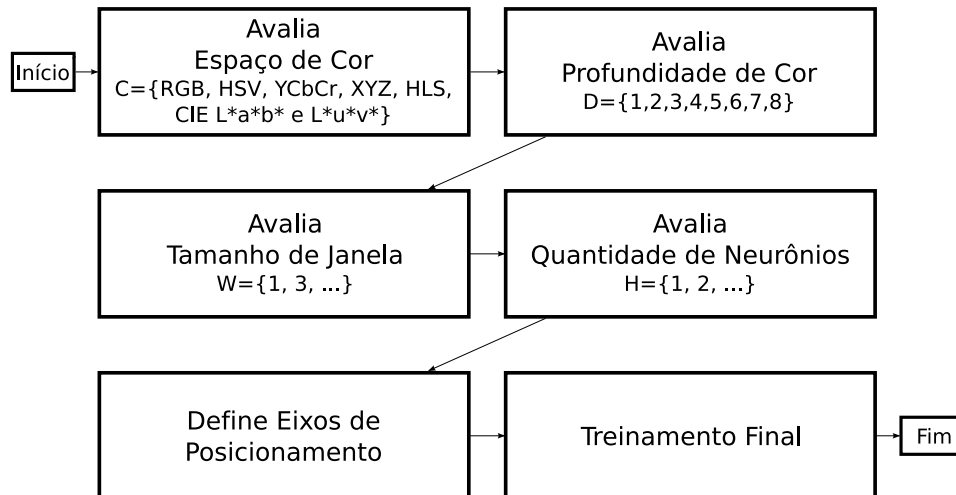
Início

Avalia
Espaço de Cor
C={RGB, HSV, YCbCr, XYZ, HLS, CIE L*a*b* e L*u*v*}

Avalia
Profundidade de Cor
D={1,2,3,4,5,6,7,8}

Avalia
Tamanho de Janela
W={1, 3, ...}

Avalia
Quantidade de Neurônios
H={1, 2, ...}

Define Eixos de
Posicionamento

Treinamento Final

Fim